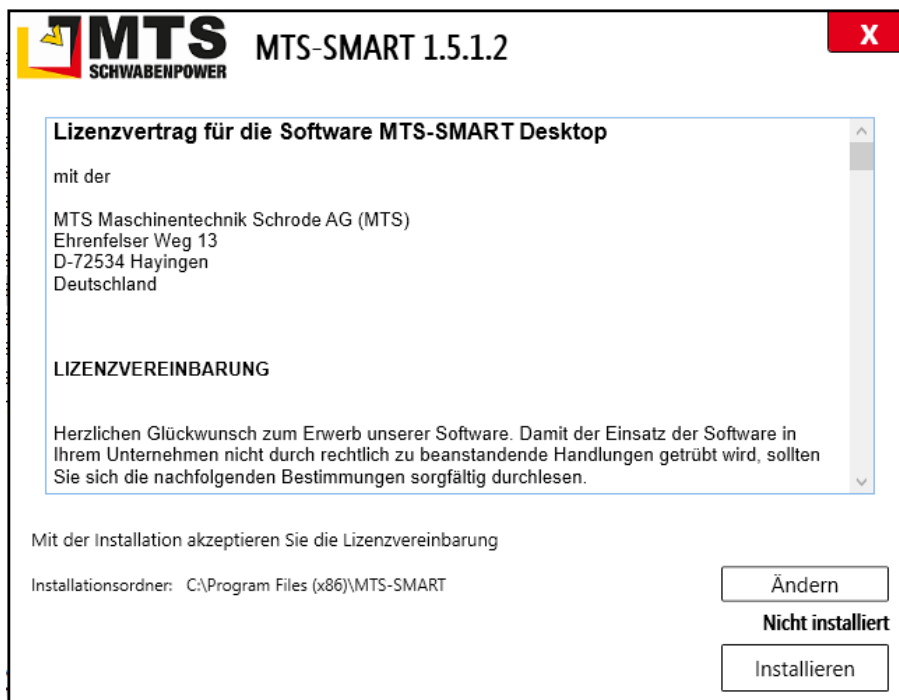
MTS SCHWABENPOWER MTS-SMART 1.5.1.2

X

Lizenzvertrag für die Software MTS-SMART Desktop

mit der

MTS Maschinentechnik Schrode AG (MTS)
Ehrenfelser Weg 13
D-72534 Hayingen
Deutschland

LIZENZVEREINBARUNG

Herzlichen Glückwunsch zum Erwerb unserer Software. Damit der Einsatz der Software in Ihrem Unternehmen nicht durch rechtlich zu beanstandende Handlungen getrübt wird, sollten Sie sich die nachfolgenden Bestimmungen sorgfältig durchlesen.

Mit der Installation akzeptieren Sie die Lizenzvereinbarung

Installationsordner: C:\Program Files (x86)\MTS-SMART

Ändern

Nicht installiert

Installieren